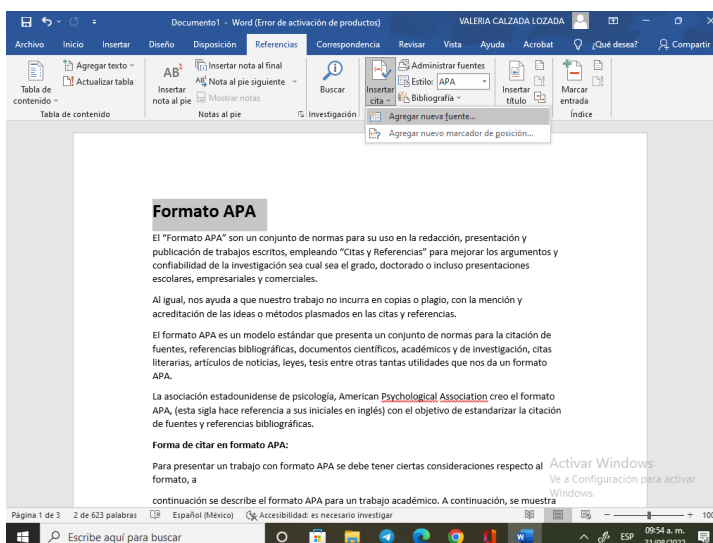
Documento1 - Word (Error de activación de productos)   VALERIA CALZADA LOZADA

Archivo   Inicio   Insertar   Diseño   Disposición   Referencias   Correspondencia   Revisar   Vista   Ayuda   Acrobat   ¿Qué desea?   Compartir

Tabla de contenido   Agregar texto   Actualizar tabla   Tabla de contenido
AB¹ Insertar nota al pie   Insertar nota al final   Nota al pie siguiente   Mostrar notas   Notas al pie
Buscar   Investigación
Insertar cita   Administrar fuentes   Estilo: APA   Bibliografía
Insertar título
Marcar entrada   Índice

Agregar nueva fuente...
Agregar nuevo marcador de posición...

Formato APA

El "Formato APA" son un conjunto de normas para su uso en la redacción, presentación y publicación de trabajos escritos, empleando "Citas y Referencias" para mejorar los argumentos y confiabilidad de la investigación sea cual sea el grado, doctorado o incluso presentaciones escolares, empresariales y comerciales.

Al igual, nos ayuda a que nuestro trabajo no incurra en copias o plagio, con la mención y acreditación de las ideas o métodos plasmados en las citas y referencias.

El formato APA es un modelo estándar que presenta un conjunto de normas para la citación de fuentes, referencias bibliográficas, documentos científicos, académicos y de investigación, citas literarias, artículos de noticias, leyes, tesis entre otras tantas utilidades que nos da un formato APA.

La asociación estadounidense de psicología, American Psychological Association creo el formato APA, (esta sigla hace referencia a sus iniciales en inglés) con el objetivo de estandarizar la citación de fuentes y referencias bibliográficas.

Forma de citar en formato APA:

Para presentar un trabajo con formato APA se debe tener ciertas consideraciones respecto al formato, a

continuación se describe el formato APA para un trabajo académico. A continuación, se muestra

Activar Windows
Ve a Configuración para activar Windows.

Página 1 de 3   2 de 623 palabras   Español (México)   Accesibilidad: es necesario investigar   + 100

Escribe aquí para buscar   ESP   09:54 a. m.   31/08/2022